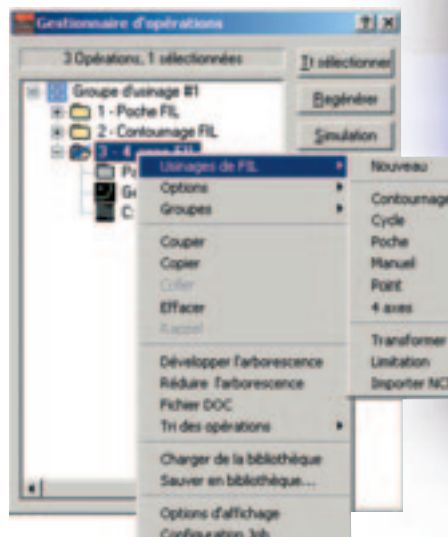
Gestionnaire d'opérations

3 Opérations, 1 sélectionnées

Tri sélectionner

Regénérer

Simulation

Groupe d'usinage #1
1 - Poche FIL
2 - Contournage FIL
3 - 4 axes FIL
Pa
Ge
C:

Usinages de FIL
Options
Groupes

Couper
Copier
Coller
Effacer
Rappel

Développer l'arborescence
Réduire l'arborescence
Fichier DOC
Tri des opérations

Charger de la bibliothèque
Sauver en bibliothèque...

Options d'affichage
Configuration Job

Nouveau

Contournage
Cycle
Poche
Manuel
Point
4 axes

Transformer
Limitation
Importer NC